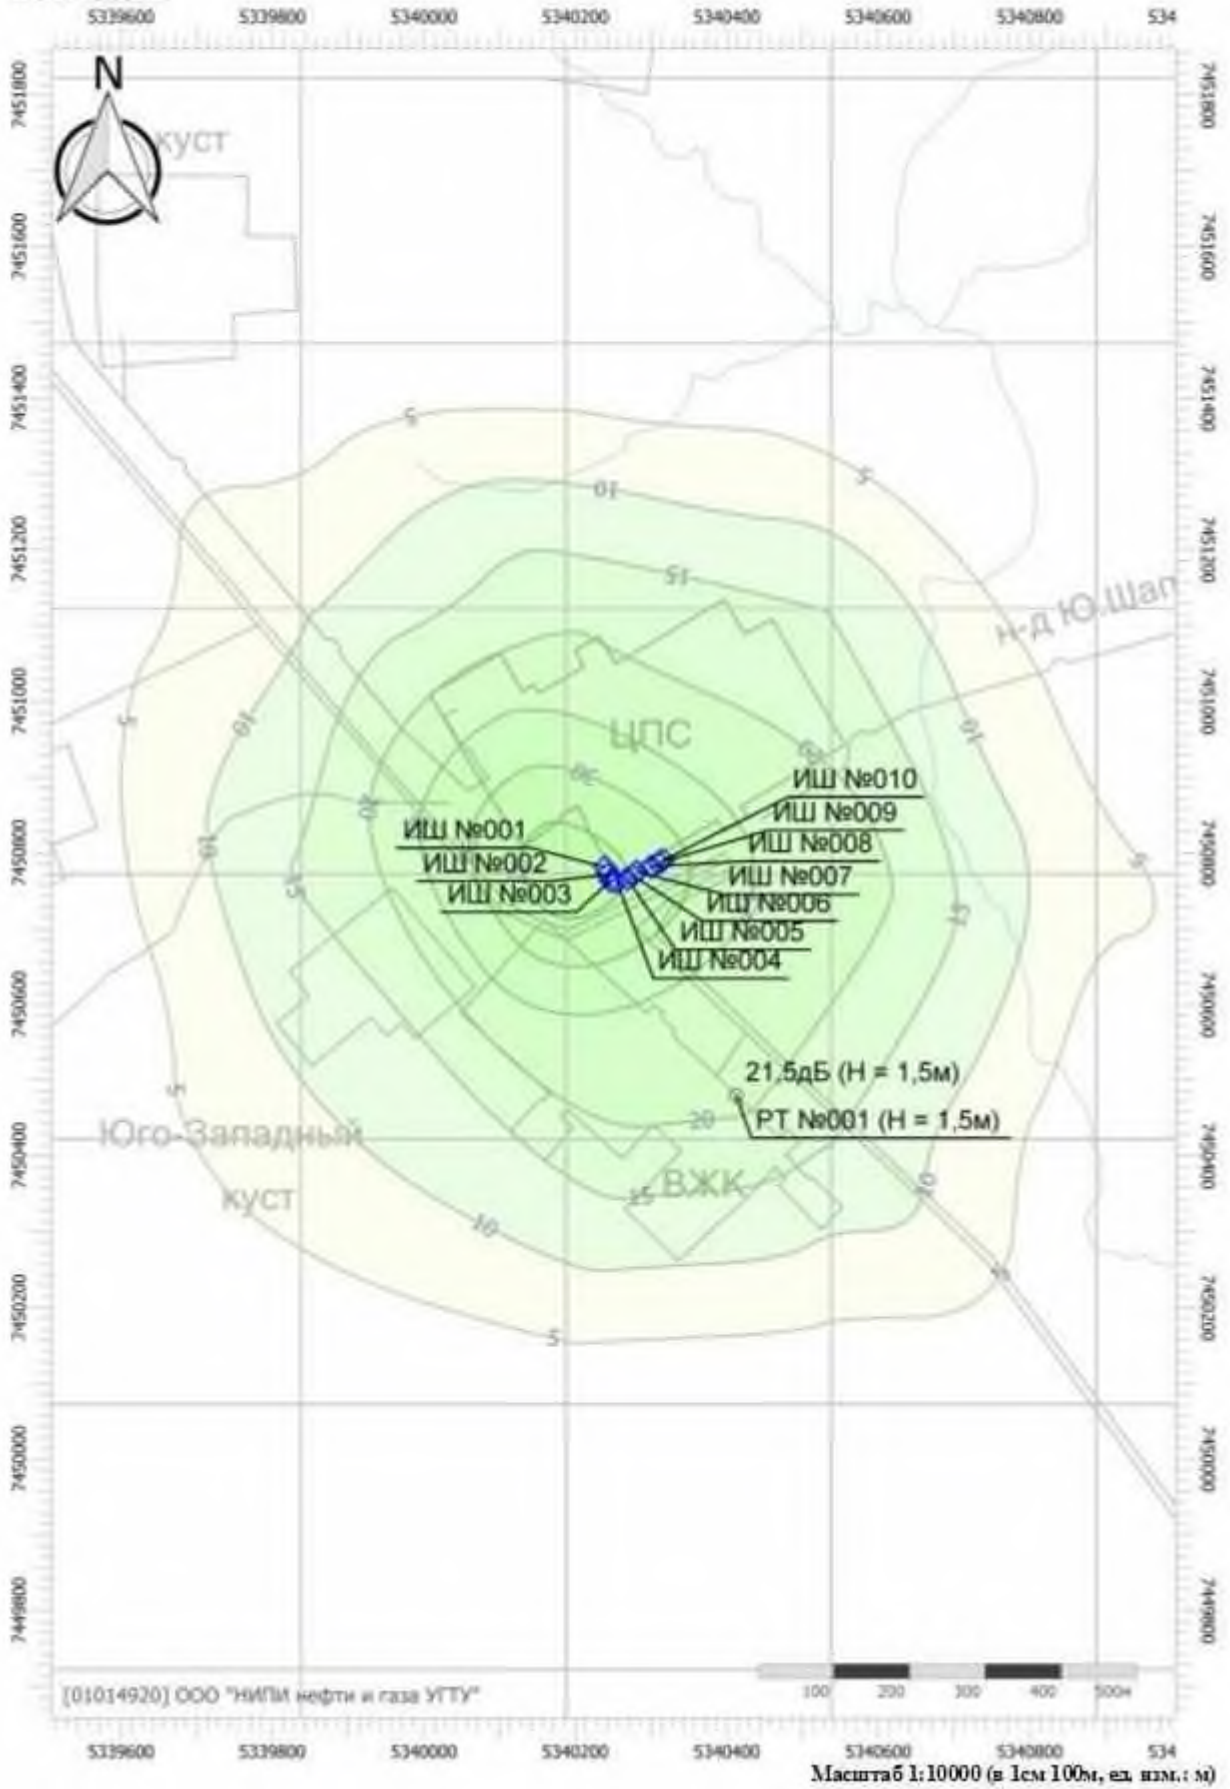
5339600 5339800 5340000 5340200 5340400 5340600 5340800 534

7451800
7451600
7451400
7451200
7451000
7450800
7450600
7450400
7450200
7450000
7449800

N

куст

5

10

15

н-д Ю.Шап

ЦПС

10

10

20

30

15

ИШ №010
ИШ №009
ИШ №008
ИШ №007
ИШ №006
ИШ №005
ИШ №004
ИШ №001
ИШ №002
ИШ №003

15

15

5

21,5дБ (Н = 1,5м)
РТ №001 (Н = 1,5м)

20

Юго-Западный куст

ВЖК

15

10

10

5

5

5

[01014920] ООО "НИПИ нефти и газа УГТУ"

100 200 300 400 500м

5339600 5339800 5340000 5340200 5340400 5340600 5340800 534

Масштаб 1:10000 (в 1см 100м, ед. изм.: м)